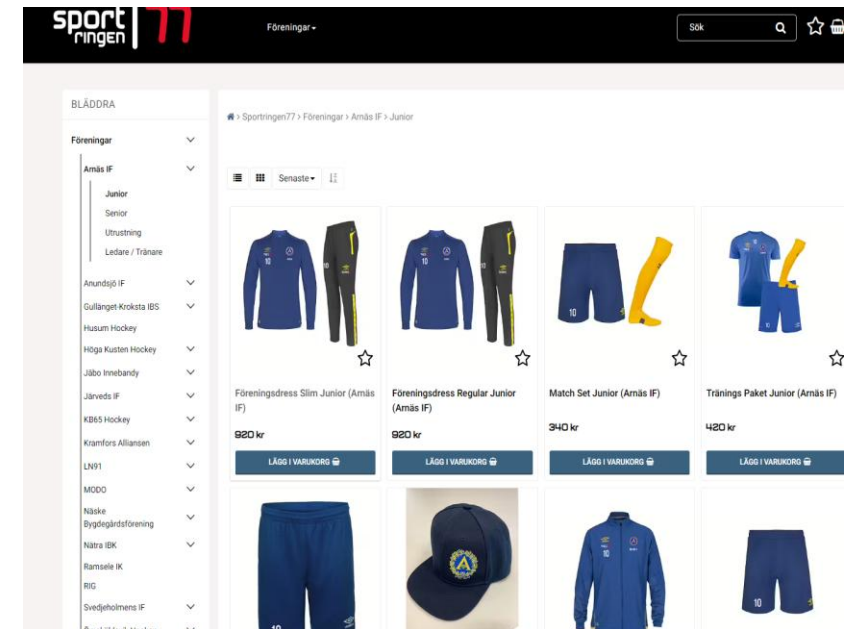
sport ringen 77

Föreningar ▾

Sök

BLÄDDRA

Föreningar

Arnäs IF

Junior

Senior

Utrustning

Ledare / Tränare

Anundsjö IF

Gullänget-Kroksta IBS

Husum Hockey

Höga Kusten Hockey

Jäbo Innebandy

Järveds IF

KB65 Hockey

Kramfors Alliansen

LN91

MODO

Näske Bygdegårdsförening

Nätra IBK

Ramsele IK

RIG

Svedjeholmens IF

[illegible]

Sportringen77 > Föreningar > Arnäs IF > Junior

Senaste ▾

Föreningsdress Slim Junior (Arnäs IF)

920 kr

LÄGG I VARUKORG

Föreningsdress Regular Junior (Arnäs IF)

920 kr

LÄGG I VARUKORG

Match Set Junior (Arnäs IF)

340 kr

LÄGG I VARUKORG

Tränings Paket Junior (Arnäs IF)

420 kr

LÄGG I VARUKORG